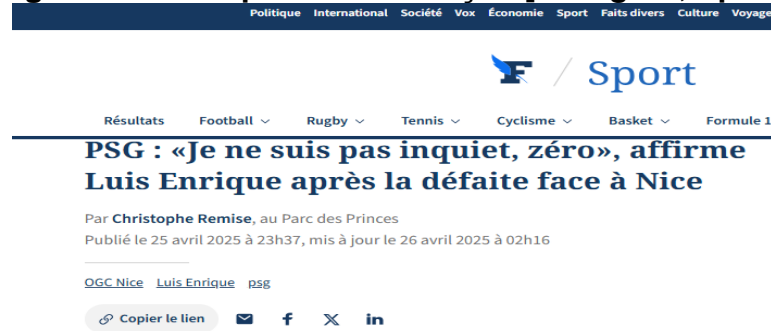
Politique International Société Vox Économie Sport Faits divers Culture Voyage

F / Sport

Résultats Football Rugby Tennis Cyclisme Basket Formule 1

PSG : «Je ne suis pas inquiet, zéro», affirme Luis Enrique après la défaite face à Nice

Par Christophe Remise, au Parc des Princes
Publié le 25 avril 2025 à 23h37, mis à jour le 26 avril 2025 à 02h16

OGC Nice Luis Enrique psg

Copier le lien